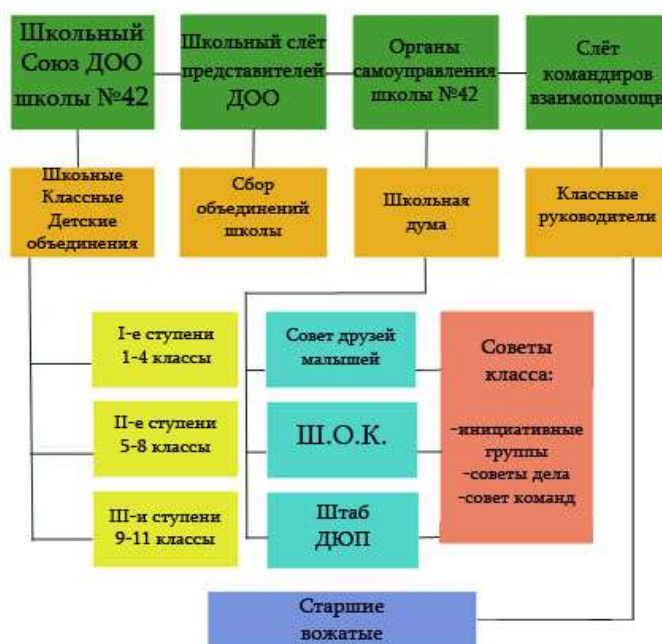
Школьный Союз ДОО школы №42

Школьный слёт представителей ДОО

Органы самоуправления школы №42

Слёт командиров взаимопомощи

Шкоьные Классные Детские объединения

Сбор объединений школы

Школьная дума

Классные руководители

I-е ступени 1-4 классы

II-е ступени 5-8 классы

III-и ступени 9-11 классы

Совет друзей малышей

Ш.О.К.

Штаб ДЮП

Советы класса:

-инициативные группы
-советы дела
-совет команд

Старшие вожатые